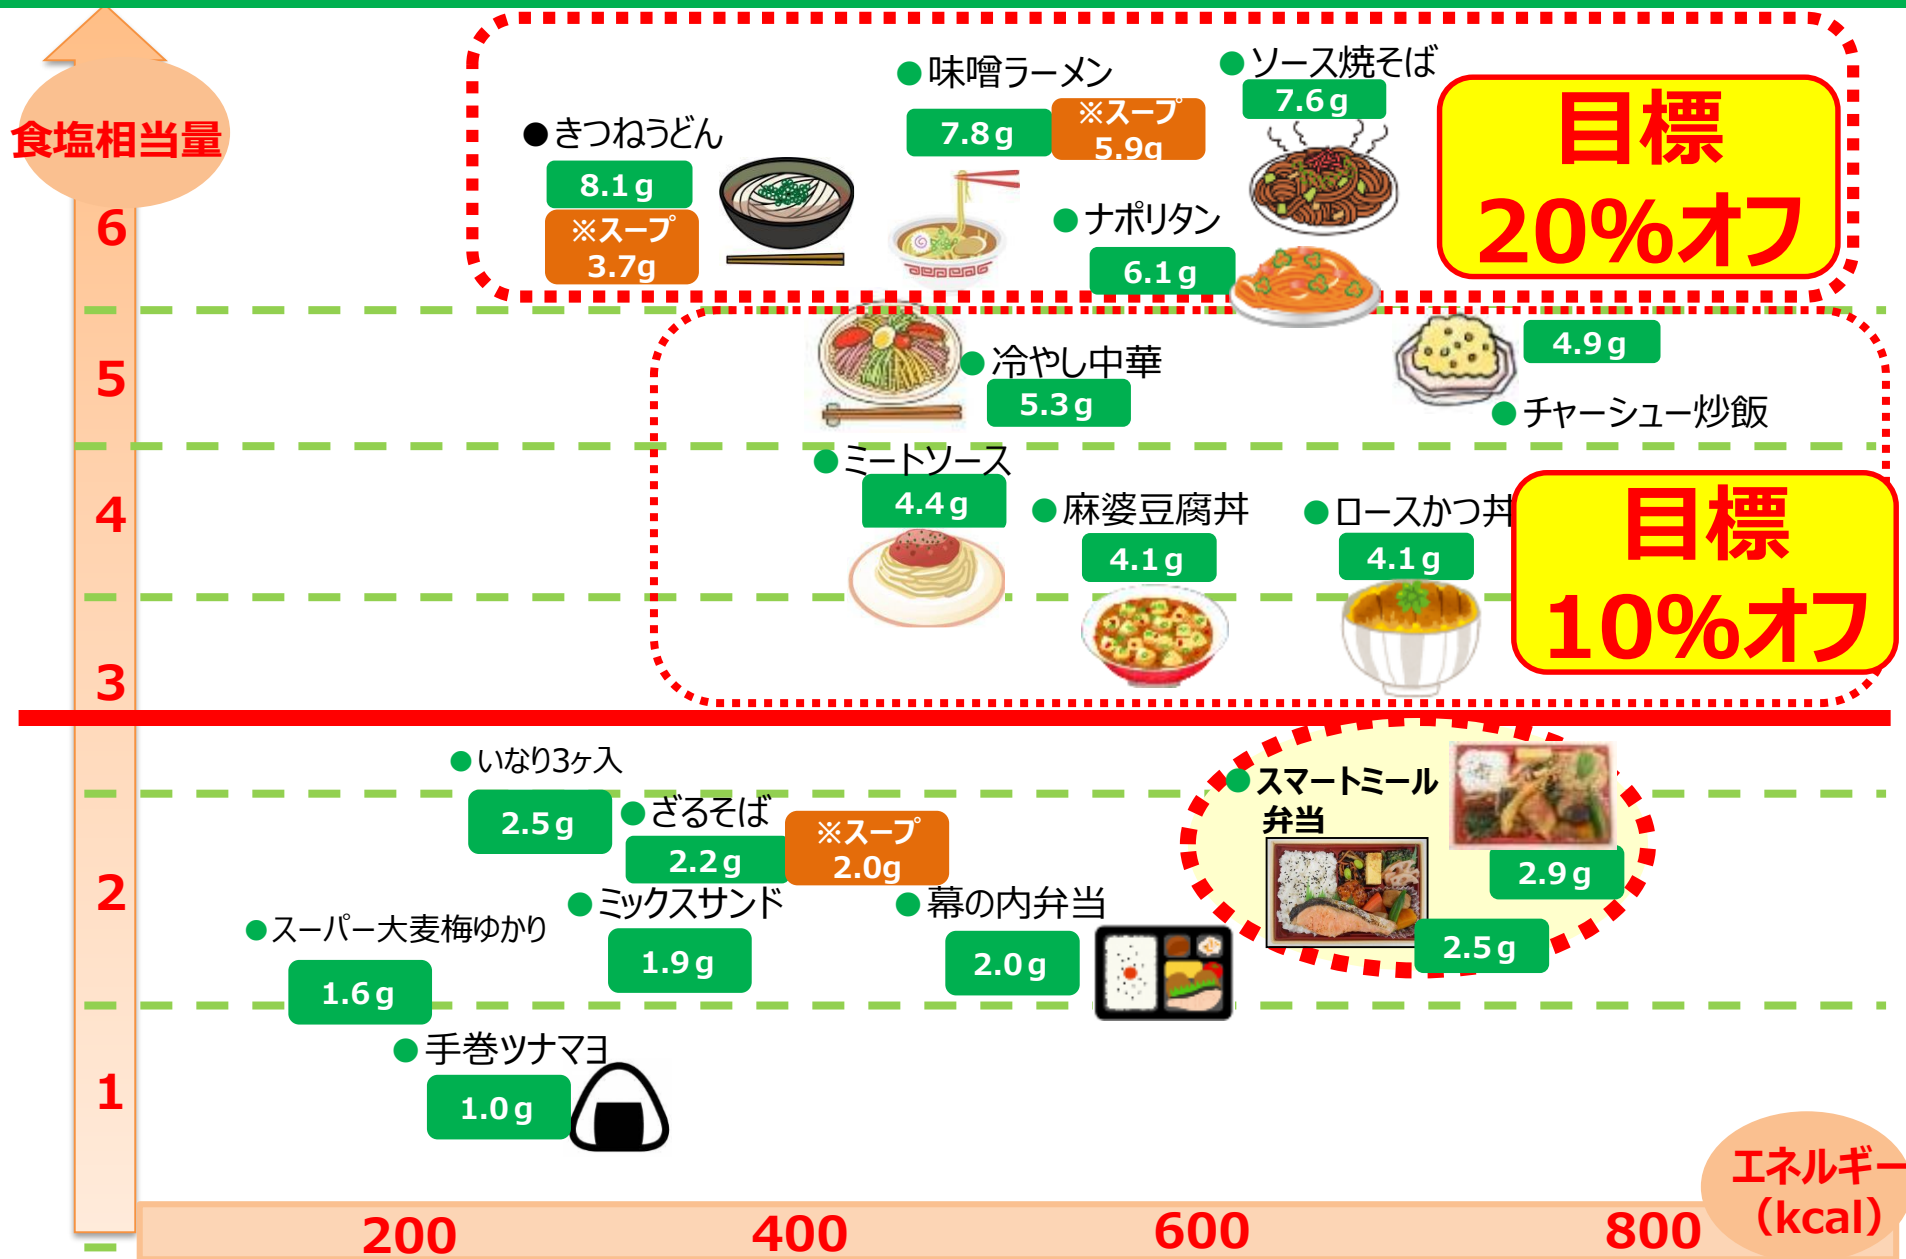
食塩相当量

6
5
4
3
2
1

●きつねうどん
8.1g
※スープ 3.7g

●味噌ラーメン
7.8g
※スープ 5.9g

●ソース焼そば
7.6g

●ナポリタン
6.1g

目標
20%オフ

●冷やし中華
5.3g

4.9g
●チャーシュー炒飯

●ミートソース
4.4g

●麻婆豆腐丼
4.1g

●ロースかつ丼
4.1g

目標
10%オフ

●いなり3ヶ入
2.5g

●ざるそば
2.2g
※スープ 2.0g

●スマートミール弁当
2.9g
2.5g

●ミックスサンド
1.9g

●幕の内弁当
2.0g

●スーパー大麦梅ゆかり
1.6g

●手巻ツナマヨ
1.0g

200
400
600
800
エネルギー (kcal)